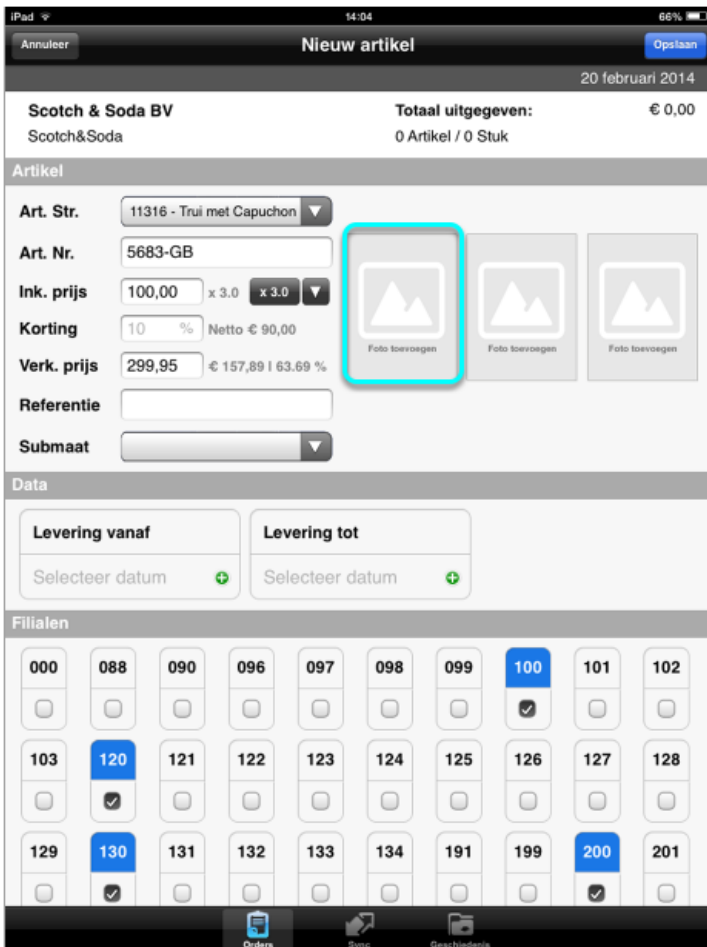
iPad
14:04
66%

Annuleer
Nieuw artikel
Opslaan

20 februari 2014

Scotch & Soda BV
Scotch&Soda
Totaal uitgegeven:
€ 0,00
0 Artikel / 0 Stuk

Artikel

Art. Str. 11316 - Trui met Capuchon
Art. Nr. 5683-GB
Ink. prijs 100,00 x 3.0 x 3.0
Korting 10 % Netto € 90,00
Verk. prijs 299,95 € 157,89 | 63.69 %
Referentie
Submaat

Foto toevoegen
Foto toevoegen
Foto toevoegen

Data

Levering vanaf
Selecteer datum
Levering tot
Selecteer datum

Filialen

000 088 090 096 097 098 099 100 101 102
103 120 121 122 123 124 125 126 127 128
129 130 131 132 133 134 191 199 200 201

Orders
Sync
Geschiedenis